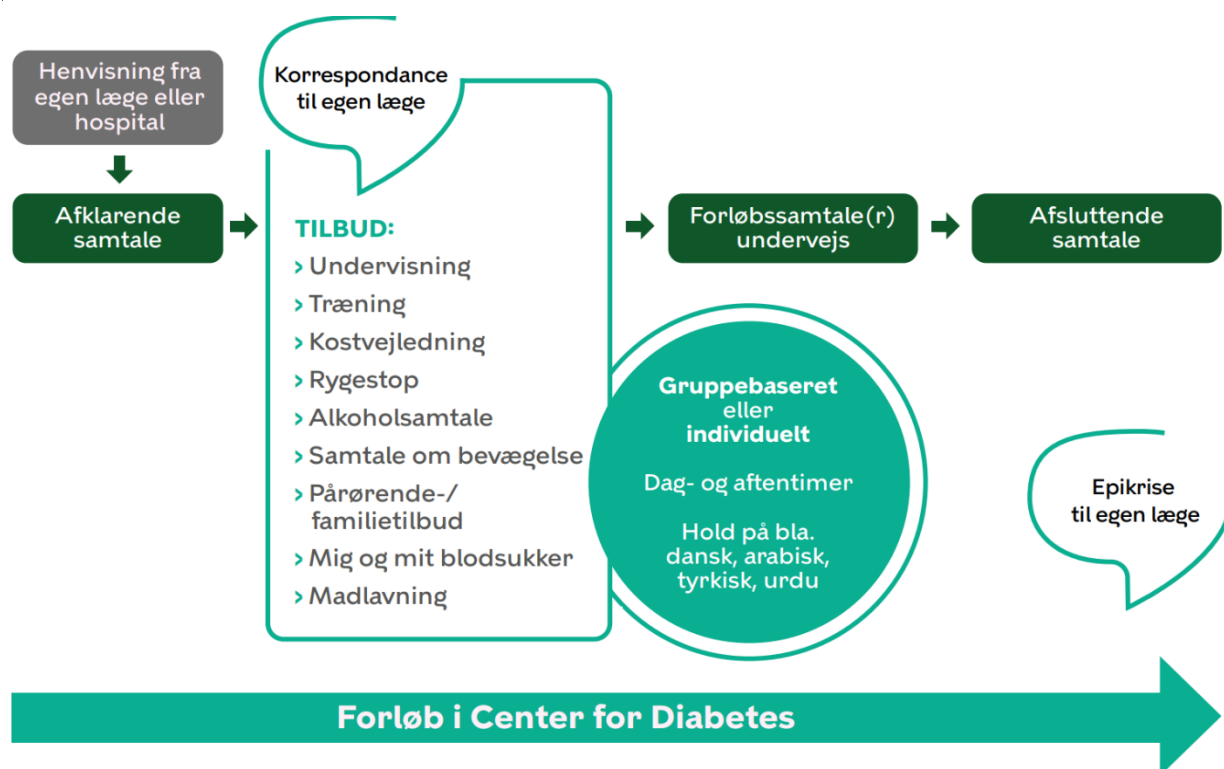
Henvisning fra egen læge eller hospital

Korrespondance til egen læge

Afklarende samtale

TILBUD:
› Undervisning
› Træning
› Kostvejledning
› Rygestop
› Alkoholsamtale
› Samtale om bevægelse
› Pårørende-/ familietilbud
› Mig og mit blodsukker
› Madlavning

Forløbssamtale(r) undervejs

Afsluttende samtale

Gruppebaseret eller individuelt

Dag- og aftentimer

Hold på bla. dansk, arabisk, tyrkisk, urdu

Epikrise til egen læge

Forløb i Center for Diabetes